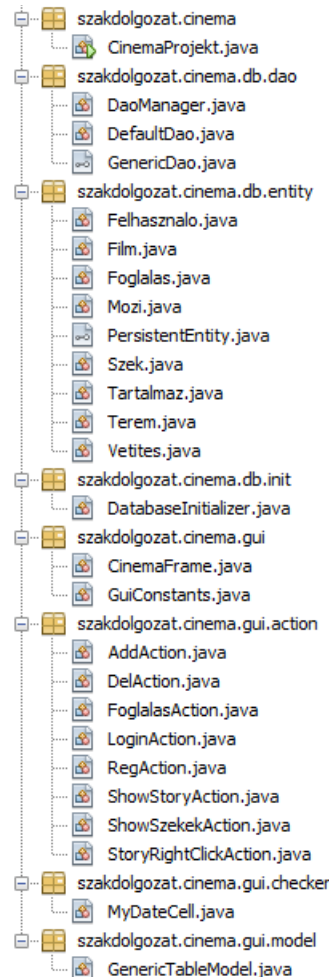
szakdolgozat.cinema
CinemaProjekt.java
szakdolgozat.cinema.db.dao
DaoManager.java
DefaultDao.java
GenericDao.java
szakdolgozat.cinema.db.entity
Felhasznalo.java
Film.java
Foglalas.java
Mozi.java
PersistentEntity.java
Szek.java
Tartalmaz.java
Terem.java
Vetites.java
szakdolgozat.cinema.db.init
DatabaseInitializer.java
szakdolgozat.cinema.gui
CinemaFrame.java
GuiConstants.java
szakdolgozat.cinema.gui.action
AddAction.java
DelAction.java
FoglalasAction.java
LoginAction.java
RegAction.java
ShowStoryAction.java
ShowSzekekAction.java
StoryRightClickAction.java
szakdolgozat.cinema.gui.checker
MyDateCell.java
szakdolgozat.cinema.gui.model
GenericTableModel.java